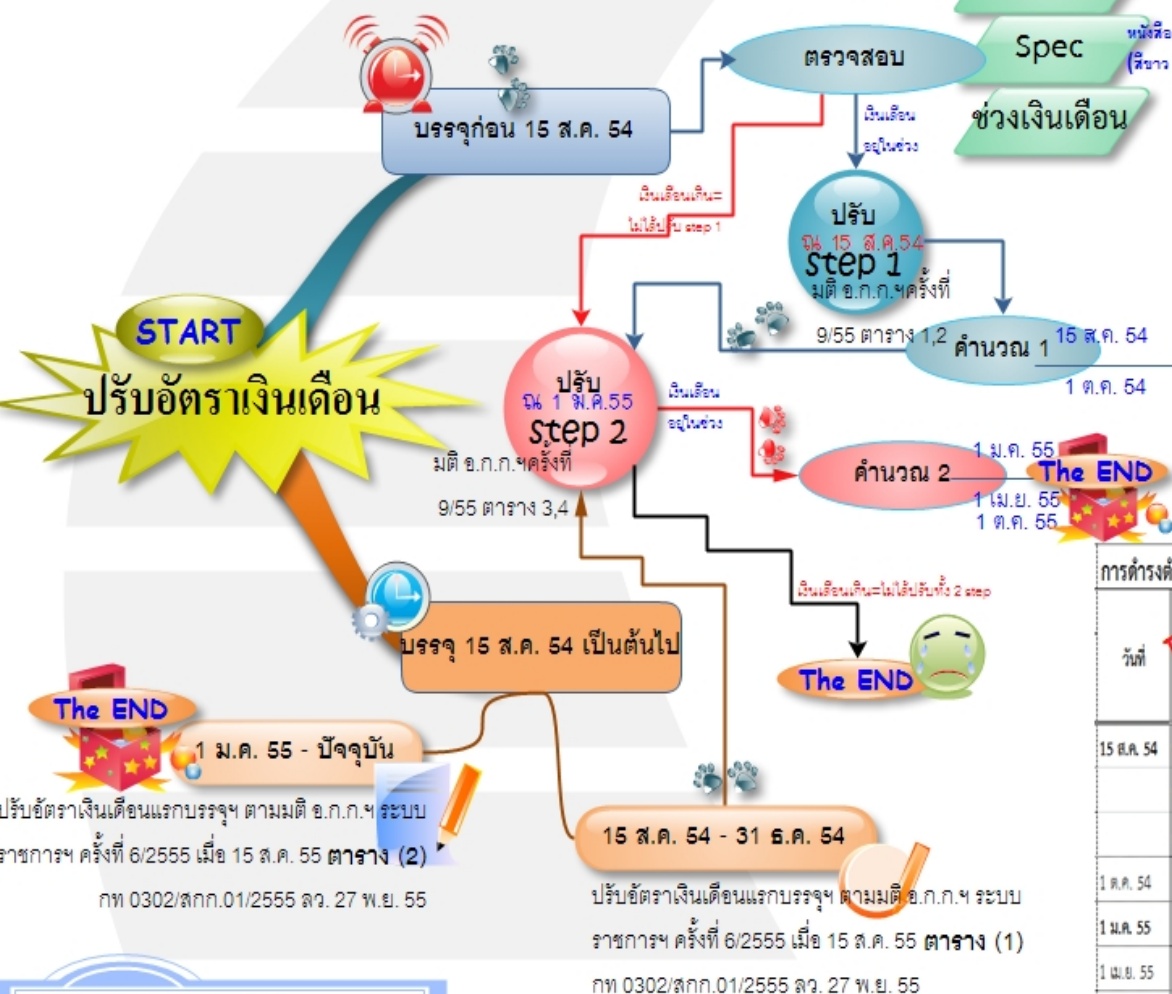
START

ปรับอัตราเงินเดือน

บรรจุก่อน 15 ส.ค. 54

ตรวจสอบ

Spec

หนังสือ
(สีขาว

ช่วงเงินเดือน

เงินเดือน อยู่ในช่วง

เงินเดือนเกิน= ไม่ได้ปรับ step 1

ปรับ ณ 15 ส.ค.54 step 1

มติ อ.ก.ก.ฯครั้งที่ 9/55 ตาราง 1,2

คำนวณ 1

15 ส.ค. 54

1 ต.ค. 54

ปรับ ณ 1 ม.ค.55 step 2

มติ อ.ก.ก.ฯครั้งที่ 9/55 ตาราง 3,4

เงินเดือน อยู่ในช่วง

คำนวณ 2

1 ม.ค. 55
1 เม.ย. 55
1 ต.ค. 55

The END

เงินเดือนเกิน=ไม่ได้ปรับทั้ง 2 step

The END

บรรจุ 15 ส.ค. 54 เป็นต้นไป

The END

1 ม.ค. 55 - ปัจจุบัน

ปรับอัตราเงินเดือนแรกบรรจุฯ ตามมติ อ.ก.ก.ฯ ระบบ ราชการฯ ครั้งที่ 6/2555 เมื่อ 15 ส.ค. 55 **ตาราง (2)**

กท 0302/สกก.01/2555 ลว. 27 พ.ย. 55

15 ส.ค. 54 - 31 ธ.ค. 54

ปรับอัตราเงินเดือนแรกบรรจุฯ ตามมติ อ.ก.ก.ฯ ระบบ ราชการฯ ครั้งที่ 6/2555 เมื่อ 15 ส.ค. 55 **ตาราง (1)**

กท 0302/สกก.01/2555 ลว. 27 พ.ย. 55

| การดำรงตำ |
|---|
| วันที่ |
| 15 ส.ค. 54 |
| |
| |
| 1 ต.ค. 54 |
| 1 ม.ค. 55 |
| 1 เม.ย. 55 |